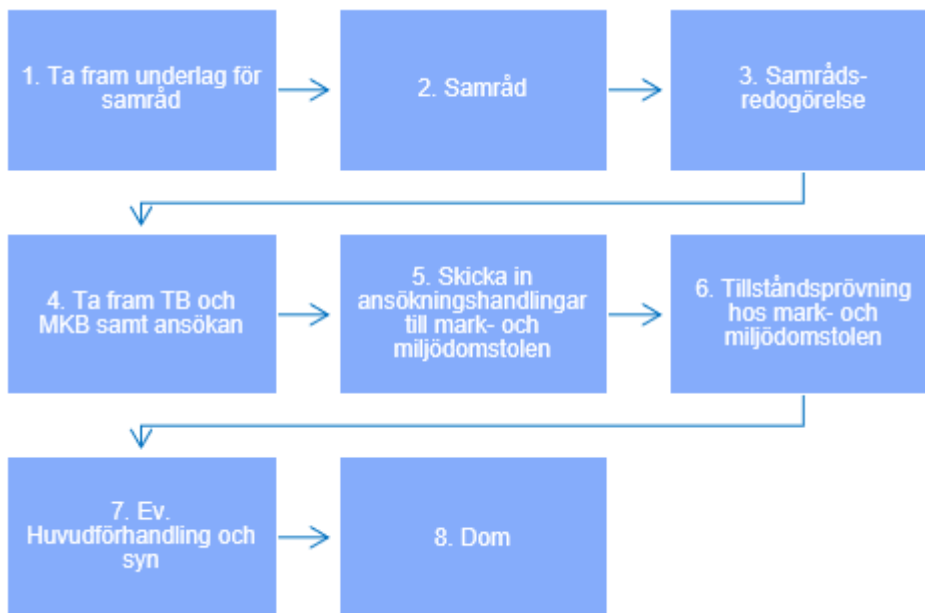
1. Ta fram underlag för samråd

2. Samråd

3. Samrådsredogörelse

4. Ta fram TB och MKB samt ansökan

5. Skicka in ansökningshandlingar till mark- och miljödomstolen

6. Tillståndsprövning hos mark- och miljödomstolen

7. Ev. Huvudförhandling och syn

8. Dom